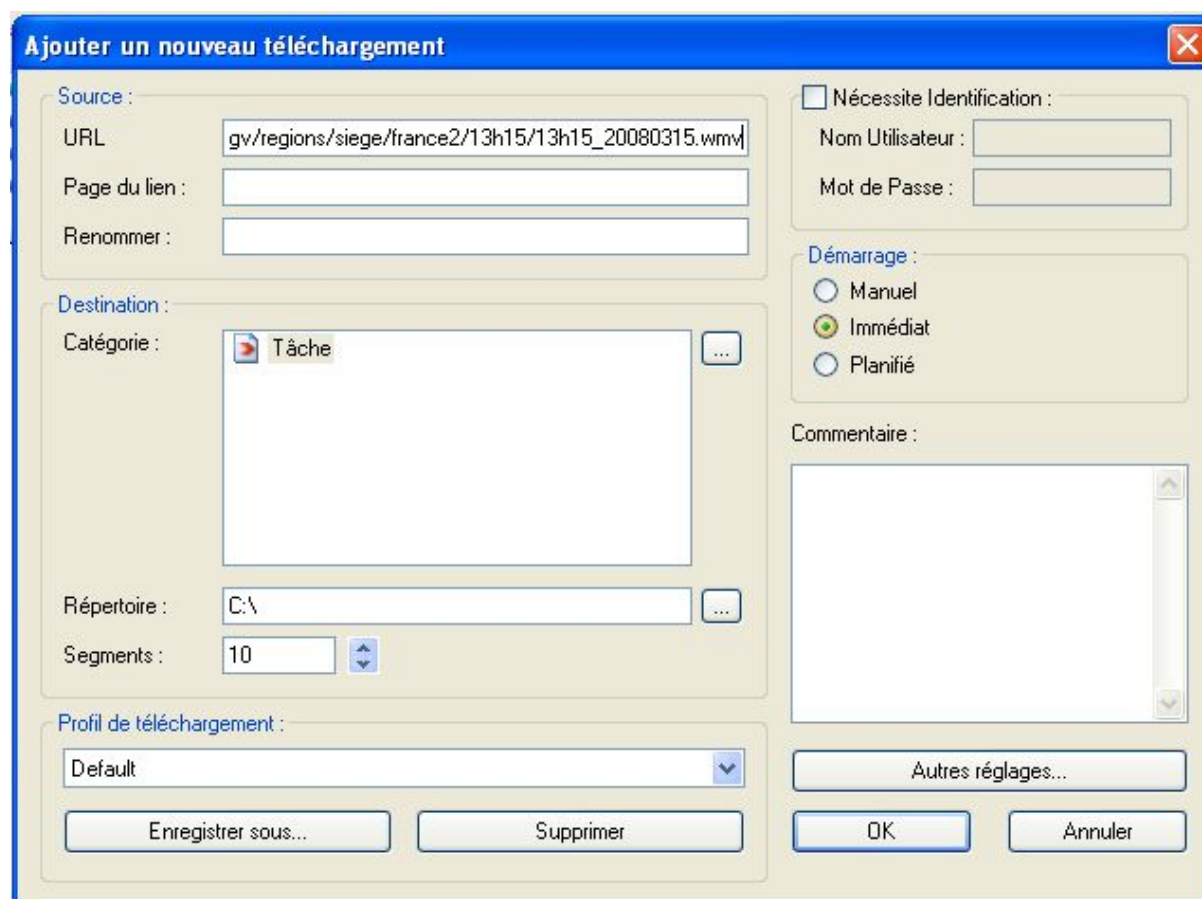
Ajouter un nouveau téléchargement

Source :

URL gv/regions/siege/france2/13h15/13h15_20080315.wmv

Page du lien :

Renommer :

Destination :

Catégorie : Tâche ...

Répertoire : C:\ ...

Segments : 10

Profil de téléchargement :

Default

Enregistrer sous... Supprimer

Nécessite Identification :

Nom Utilisateur :

Mot de Passe :

Démarrage :

Manuel

Immédiat

Planifié

Commentaire :

Autres réglages...

OK Annuler